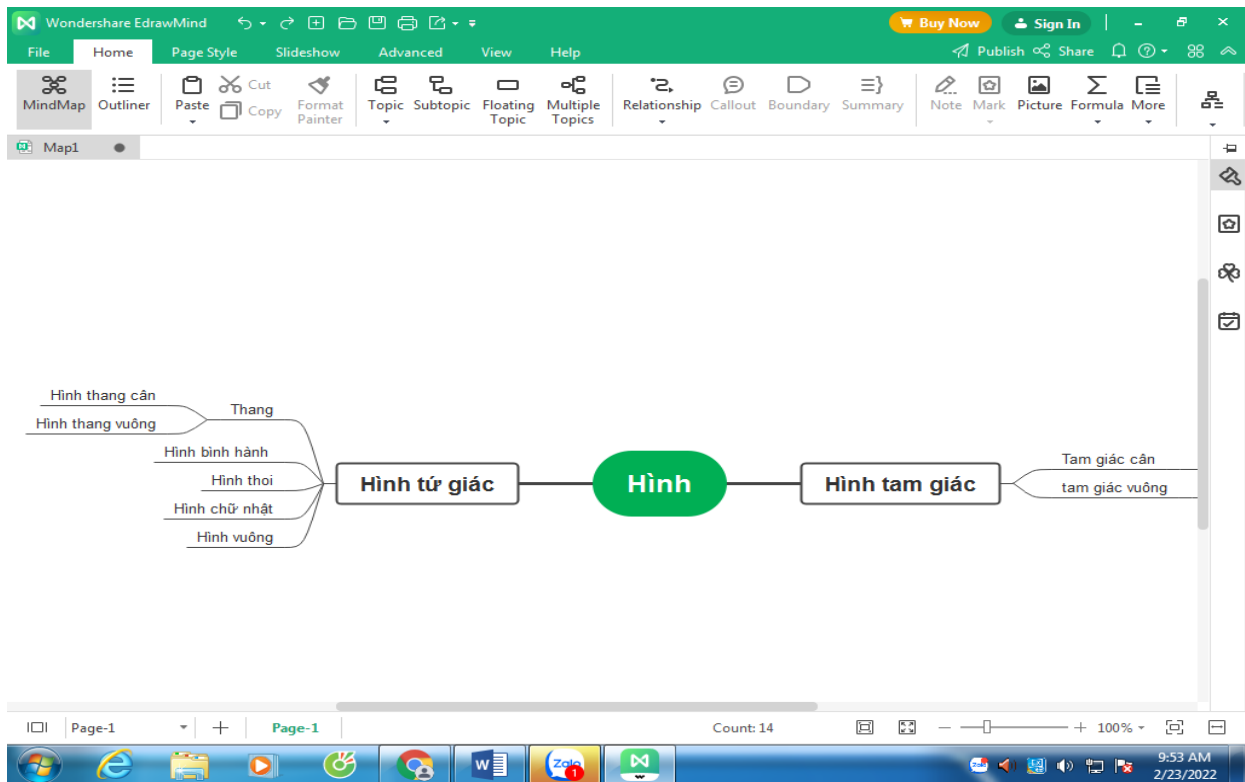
Wondershare EdrawMind

Buy Now
Sign In

File
Home
Page Style
Slideshow
Advanced
View
Help
Publish
Share

MindMap
Outliner
Paste
Cut
Copy
Format Painter
Topic
Subtopic
Floating Topic
Multiple Topics
Relationship
Callout
Boundary
Summary
Note
Mark
Picture
Formula
More

Map1

Hình thang cân
Hình thang vuông
Thang
Hình bình hành
Hình thoi
Hình chữ nhật
Hình vuông
Hình tứ giác
Hình
Hình tam giác
Tam giác cân
tam giác vuông

Page-1
Page-1
Count: 14
100%

Zalo
1
9:53 AM
2/23/2022